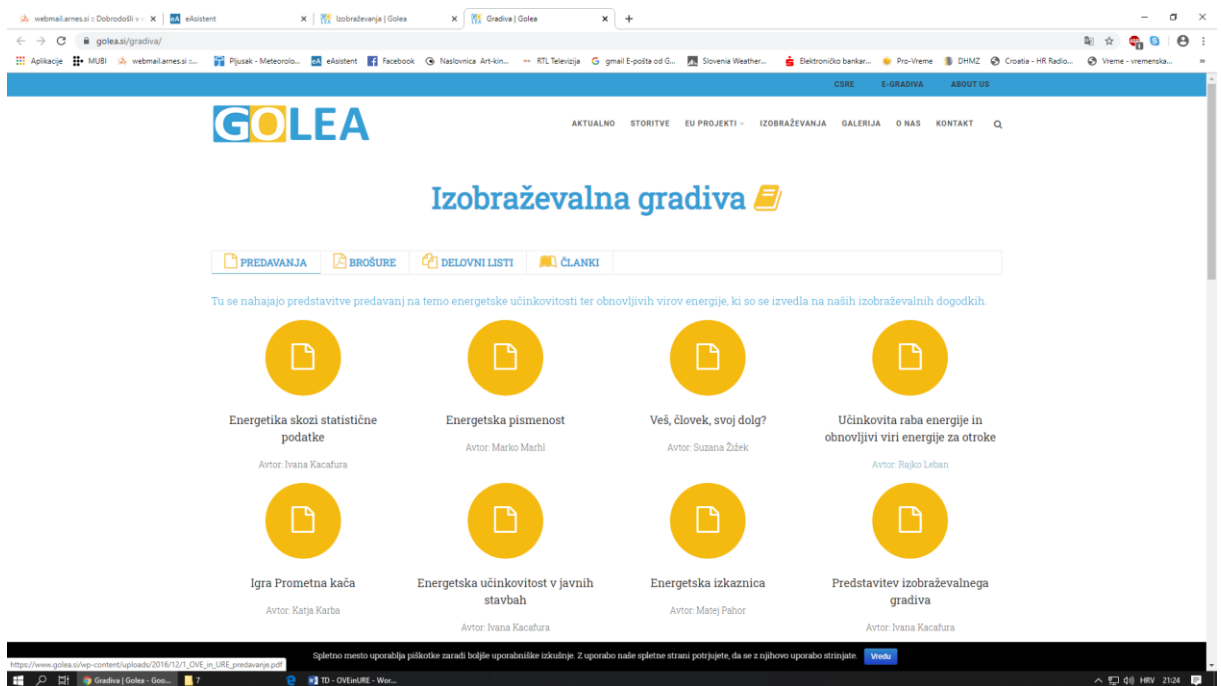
webmail.arnes.si :: Dobrodošli v ×
eAsistent ×
Izobraževanja | Golea ×
Gradiva | Golea ×
+

golea.si/gradiva/

Aplikacije MUBI webmail.arnes.si :... Pljusak - Meteorolo... eAsistent Facebook Naslovnica Art-kin... RTL Televizija gmail E-pošta od G... Slovenia Weather... Elektroničko bankar... Pro-Vreme DHMZ Croatia - HR Radio... Vreme - vremenska...

CSRE E-GRADIVA ABOUT US

GOLEA

AKTUALNO STORITVE EU PROJEKTI IZOBRAŽEVANJA GALERIJA O NAS KONTAKT

Izobraževalna gradiva

PREDAVANJA BROŠURE DELOVNI LISTI ČLANKI

Tu se nahajajo predstavitve predavanj na temo energetske učinkovitosti ter obnovljivih virov energije, ki so se izvedla na naših izobraževalnih dogodkih.

Energetika skozi statistične podatke
Avtor: Ivana Kacafura

Energetska pismenost
Avtor: Marko Marhl

Veš, človek, svoj dolg?
Avtor: Suzana Žižek

Učinkovita raba energije in obnovljivi viri energije za otroke
Avtor: Rajko Leban

Igra Prometna kača
Avtor: Katja Karba

Energetska učinkovitost v javnih stavbah
Avtor: Ivana Kacafura

Energetska izkaznica
Avtor: Matej Pahor

Predstavitev izobraževalnega gradiva
Avtor: Ivana Kacafura

Spletno mesto uporablja piškotke zaradi boljše uporabniške izkušnje. Z uporabo naše spletne strani potrjujete, da se z njihovo uporabo strinjate. Vredu

https://www.golea.si/wp-content/uploads/2016/12/1_OVE_in_URE_predavanje.pdf

Gradiva | Golea - Goo... 7 TD - OVEinURE - Wor...
HRV 21:24